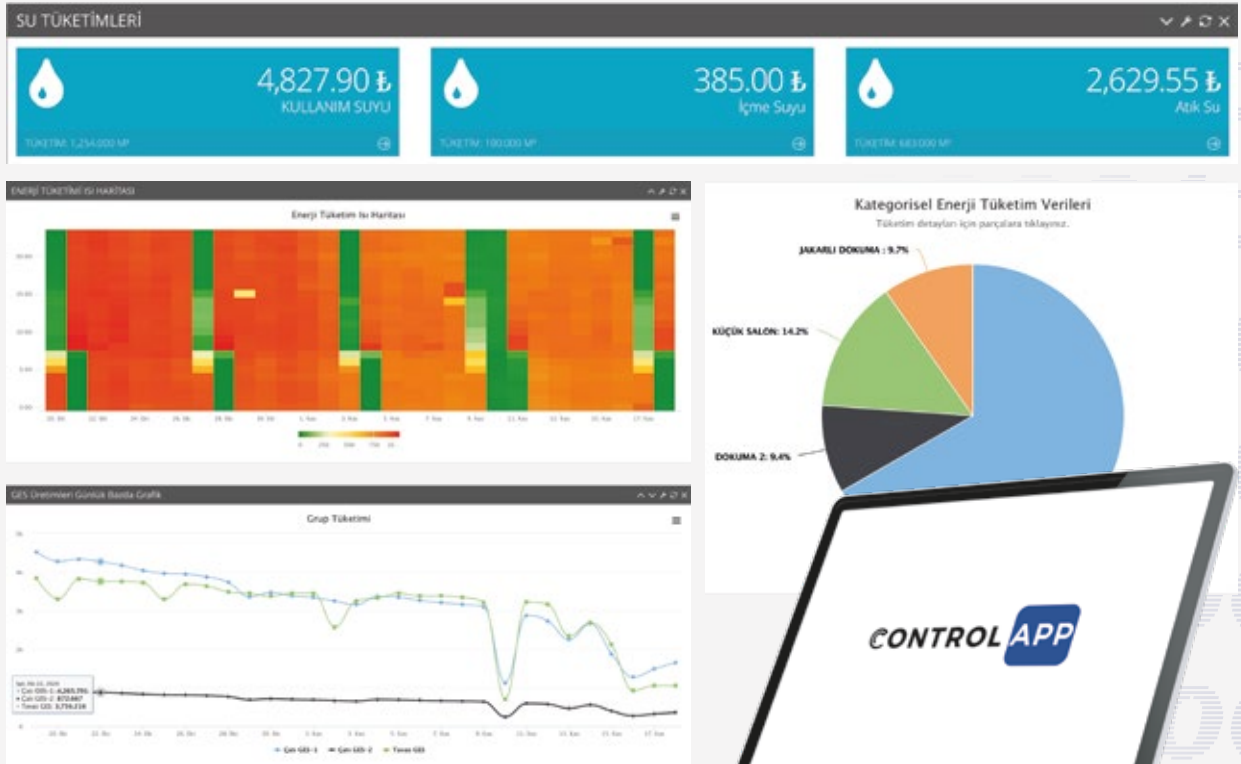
SU TÜKETİMLERİ

4,827.90 ₺
KULLANIM SUYU
TÜKETİM: 1,254.000 M³

385.00 ₺
İçme Suyu
TÜKETİM: 100.000 M³

2,629.55 ₺
Atık Su
TÜKETİM: 683.000 M³

ENERJİ TÜKETİMİ ISI HARİTASI
Enerji Tüketim Isı Haritası

Kategorisel Enerji Tüketim Verileri
Tüketim detayları için parçalara tıklayınız.
JAKARLI DOKUMA : 9.7%
KÜÇÜK SALON: 14.2%
DOKUMA 2: 9.4%

GES Üretimleri Günlük Bazda Grafik
Grup Tüketimi
Çatı GES-1
Çatı GES-2
Toraz GES

CONTROL APP